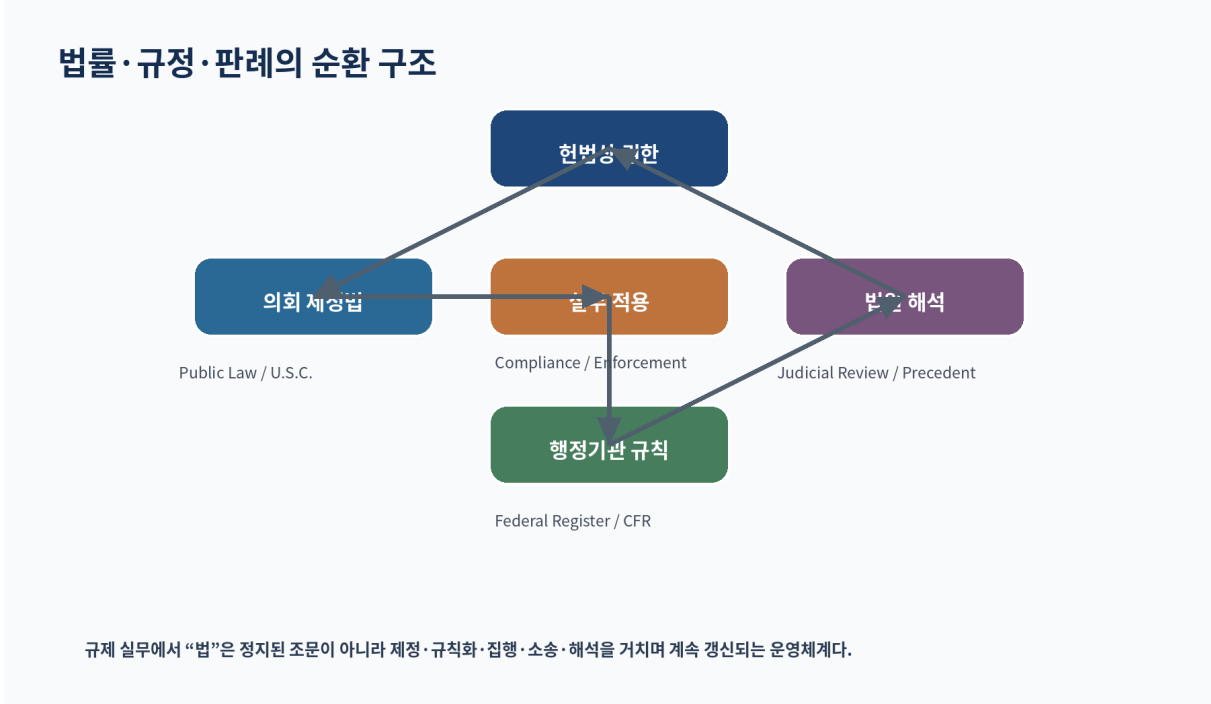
법률·규정·판례의 순환 구조

헌법상 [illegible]한

의회 제정법

Public Law / U.S.C.

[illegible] 적용

Compliance / Enforcement

법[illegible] 해석

Judicial Review / Precedent

행정기관 규칙

Federal Register / CFR

규제 실무에서 “법”은 정지된 조문이 아니라 제정·규칙화·집행·소송·해석을 거치며 계속 갱신되는 운영체계다.